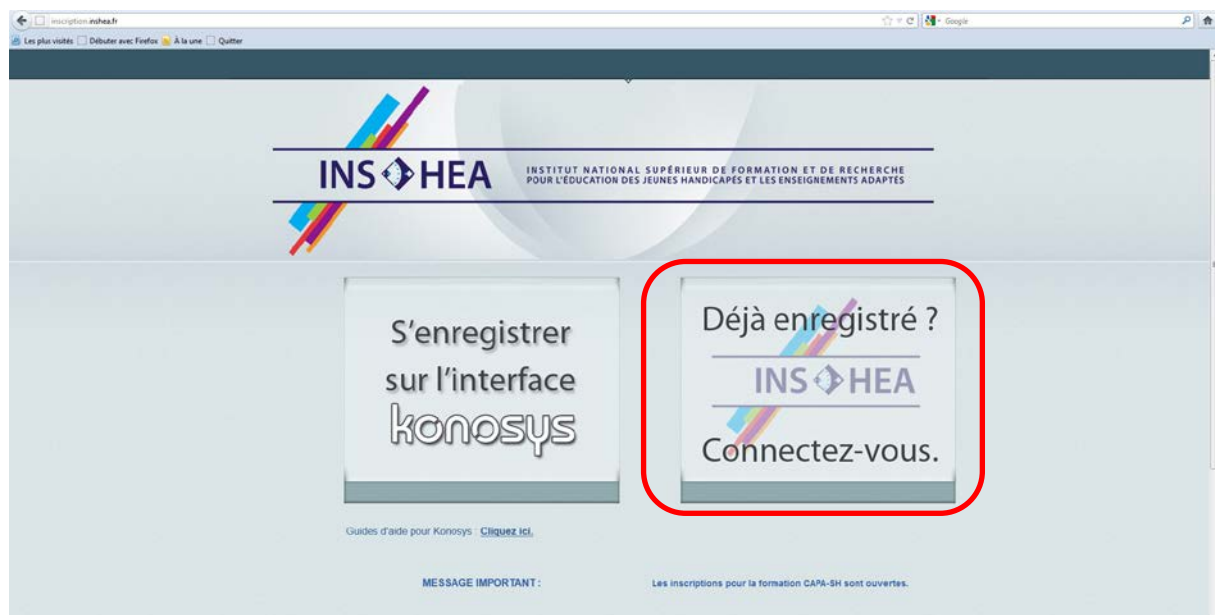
inscription.inshea.fr

Google

Les plus visités Débuter avec Firefox À la une Quitter

INS HEA INSTITUT NATIONAL SUPÉRIEUR DE FORMATION ET DE RECHERCHE POUR L'ÉDUCATION DES JEUNES HANDICAPÉS ET LES ENSEIGNEMENTS ADAPTÉS

S'enregistrer sur l'interface konosys

Déjà enregistré ?

INS HEA

Connectez-vous.

Guides d'aide pour Konosys : Cliquez ici.

MESSAGE IMPORTANT :

Les inscriptions pour la formation CAPA-SH sont ouvertes.